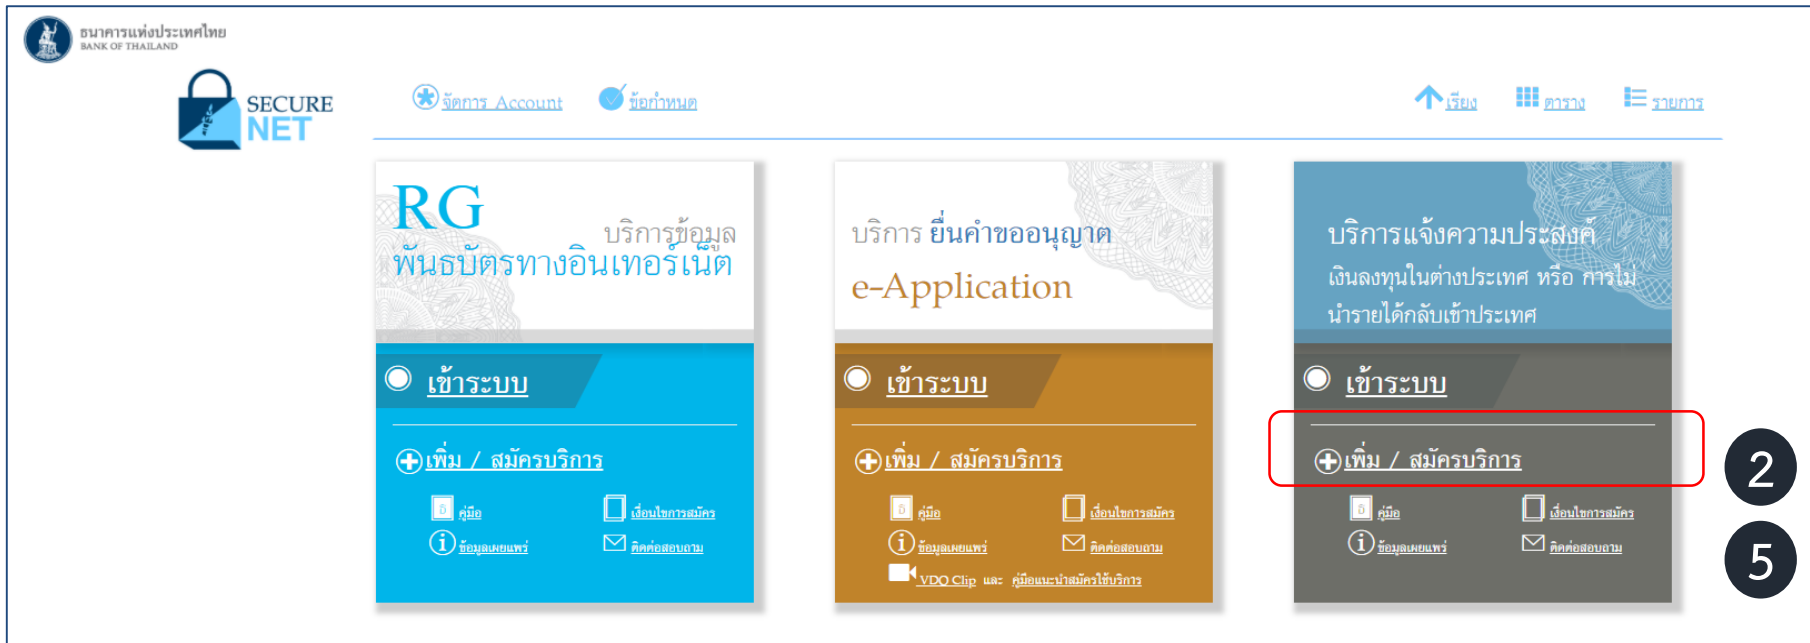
ธนาคารแห่งประเทศไทย
BANK OF THAILAND

SECURE NET

จัดการ Account ข้อกำหนด

เรียง ตาราง รายการ

RG
บริการข้อมูล
พันธบัตรทางอินเทอร์เน็ต

เข้าระบบ

เพิ่ม / สมัครบริการ

คู่มือ เงื่อนไขการสมัคร
ข้อมูลเผยแพร่ ติดต่อสอบถาม

บริการ ยื่นคำขออนุญาต
e-Application

เข้าระบบ

เพิ่ม / สมัครบริการ

คู่มือ เงื่อนไขการสมัคร
ข้อมูลเผยแพร่ ติดต่อสอบถาม
VDO Clip และ คู่มือแนะนำสมัครใช้บริการ

บริการแจ้งความประสงค์
เงินลงทุนในต่างประเทศ หรือ การไม่นำรายได้กลับเข้าประเทศ

เข้าระบบ

เพิ่ม / สมัครบริการ

คู่มือ เงื่อนไขการสมัคร
ข้อมูลเผยแพร่ ติดต่อสอบถาม

2

5